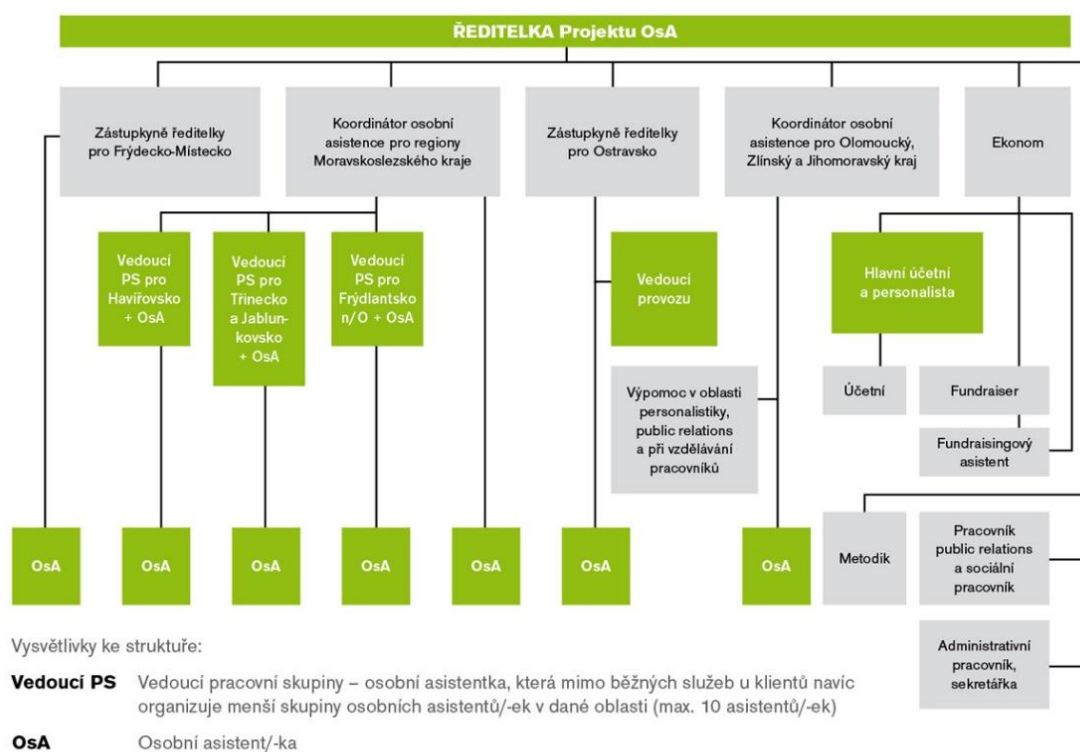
ŘEDITELKA Projektu OsA

Zástupkyně ředitelky pro Frýdecko-Místecko

Koordinátor osobní asistence pro regiony Moravskoslezského kraje

Zástupkyně ředitelky pro Ostravsko

Koordinátor osobní asistence pro Olomoucký, Zlínský a Jihomoravský kraj

Ekonom

Vedoucí PS pro Havířovsko + OsA

Vedoucí PS pro Třinecko a Jablunkovsko + OsA

Vedoucí PS pro Frýdlantsko n/O + OsA

Vedoucí provozu

Hlavní účetní a personalista

Výpomoc v oblasti personalistiky, public relations a při vzdělávání pracovníků

Účetní

Fundraiser

Fundraisingový asistent

OsA

OsA

OsA

OsA

OsA

OsA

OsA

Metodik

Pracovník public relations a sociální pracovník

Administrativní pracovník, sekretářka

Vysvětlivky ke struktuře:

**Vedoucí PS** Vedoucí pracovní skupiny – osobní asistentka, která mimo běžných služeb u klientů navíc organizuje menší skupiny osobních asistentů/-ek v dané oblasti (max. 10 asistentů/-ek)

**OsA** Osobní asistent/-ka